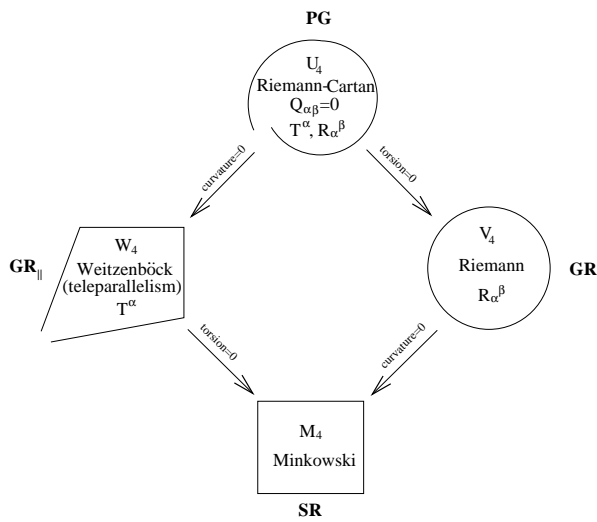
**PG**

$U_4$
Riemann-Cartan
$Q_{\alpha\beta}=0$
$T^{\alpha}$, $R_{\alpha}{}^{\beta}$

curvature=0

torsion=0

$GR_{\parallel}$

$W_4$
Weitzenböck
(teleparallelism)
$T^{\alpha}$

$V_4$
Riemann
$R_{\alpha}{}^{\beta}$

**GR**

torsion=0

curvature=0

$M_4$
Minkowski

**SR**